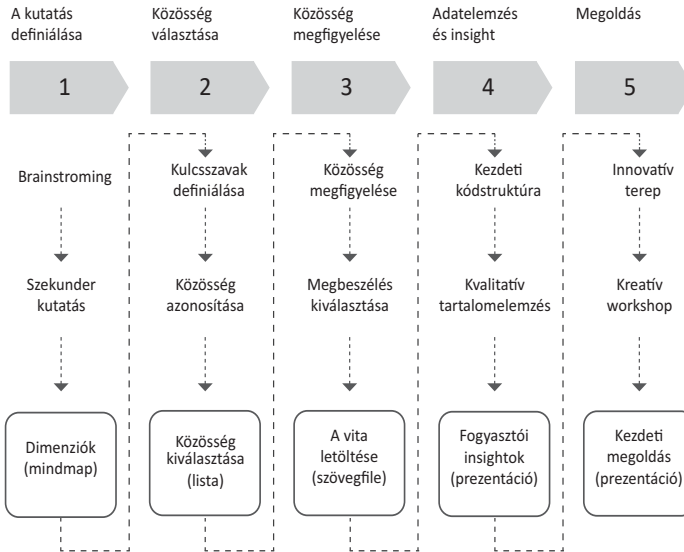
A kutatás definiálása

1

Brainstroming

Szekunder kutatás

Dimenziók (mindmap)

Közösség választása

2

Kulcsszavak definiálása

Közösség azonosítása

Közösség kiválasztása (lista)

Közösség megfigyelése

3

Közösség megfigyelése

Megbeszélés kiválasztása

A vita letöltése (szövegfile)

Adatelemzés és insight

4

Kezdeti kódstruktúra

Kvalitatív tartalomelemzés

Fogyasztói insightok (prezentáció)

Megoldás

5

Innovatív terep

Kreatív workshop

Kezdeti megoldás (prezentáció)